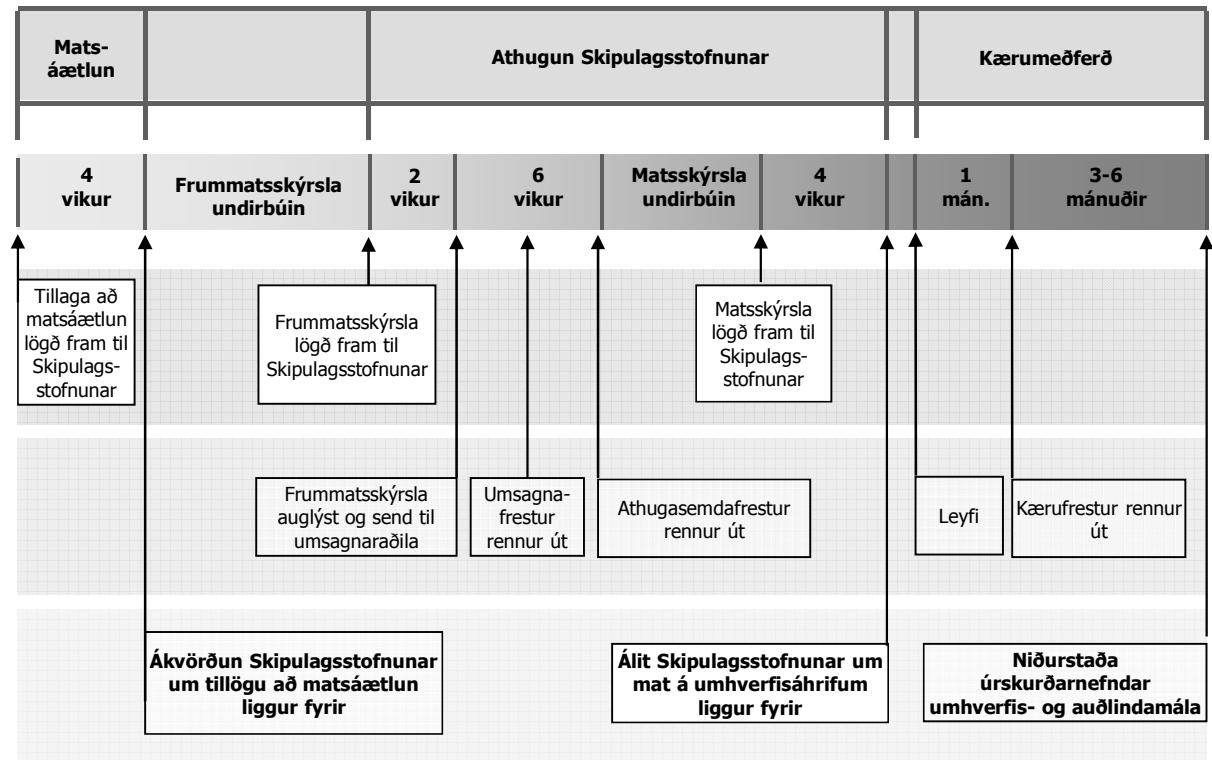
Matsáætlun

Athugun Skipulagsstofnunar

Kærumeðferð

4 vikur

Frummatsskýrsla undirbúin

2 vikur

6 vikur

Matsskýrsla undirbúin

4 vikur

1 mán.

3-6 mánuðir

Tillaga að matsáætlun lögð fram til Skipulagsstofnunar

Frummatsskýrsla lögð fram til Skipulagsstofnunar

Matsskýrsla lögð fram til Skipulagsstofnunar

Frummatsskýrsla auglýst og send til umsagnaraðila

Umsagnafrestur rennur út

Athugasemdafrestur rennur út

Leyfi

Kærufrestur rennur út

Ákvörðun Skipulagsstofnunar um tillögu að matsáætlun liggur fyrir

Álit Skipulagsstofnunar um mat á umhverfisáhrifum liggur fyrir

Niðurstaða úrskurðarnefndar umhverfis- og auðlindamála